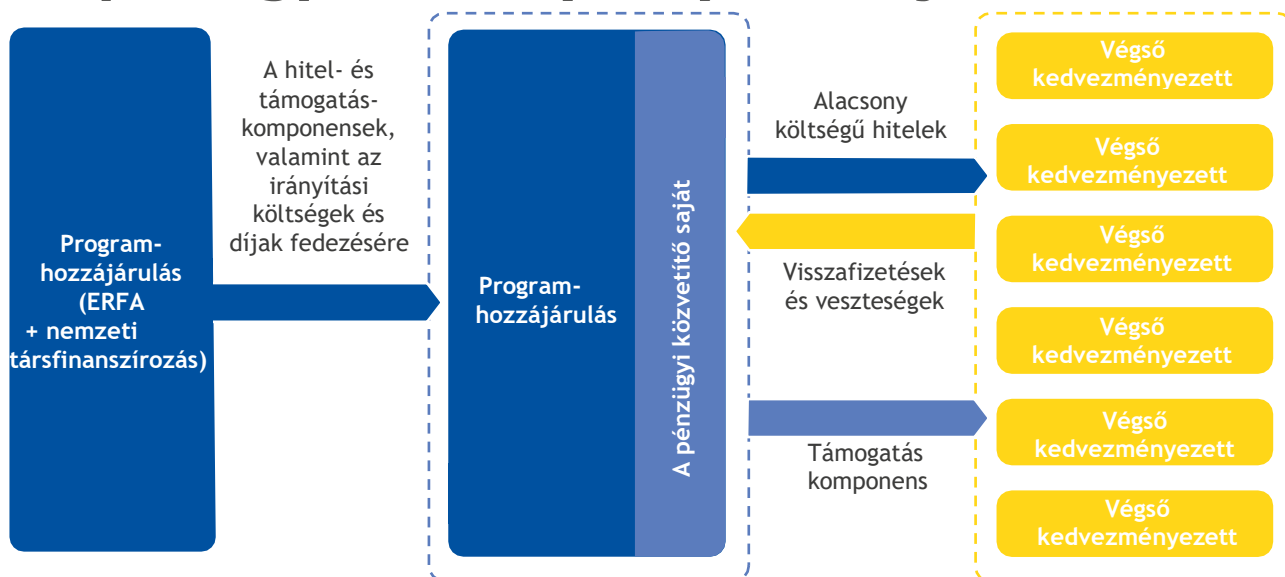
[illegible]

Program-hozzájárulás (ERFA + nemzeti társfinanszírozás)

A hitel- és támogatás-komponensek, valamint az irányítási költségek és díjak fedezésére

Program-hozzájárulás

A pénzügyi közvetítő saját

Alacsony költségű hitelek

Visszafizetések és veszteségek

Támogatás komponens

Végső kedvezményezett

Végső kedvezményezett

Végső kedvezményezett

Végső kedvezményezett

Végső kedvezményezett

Végső kedvezményezett